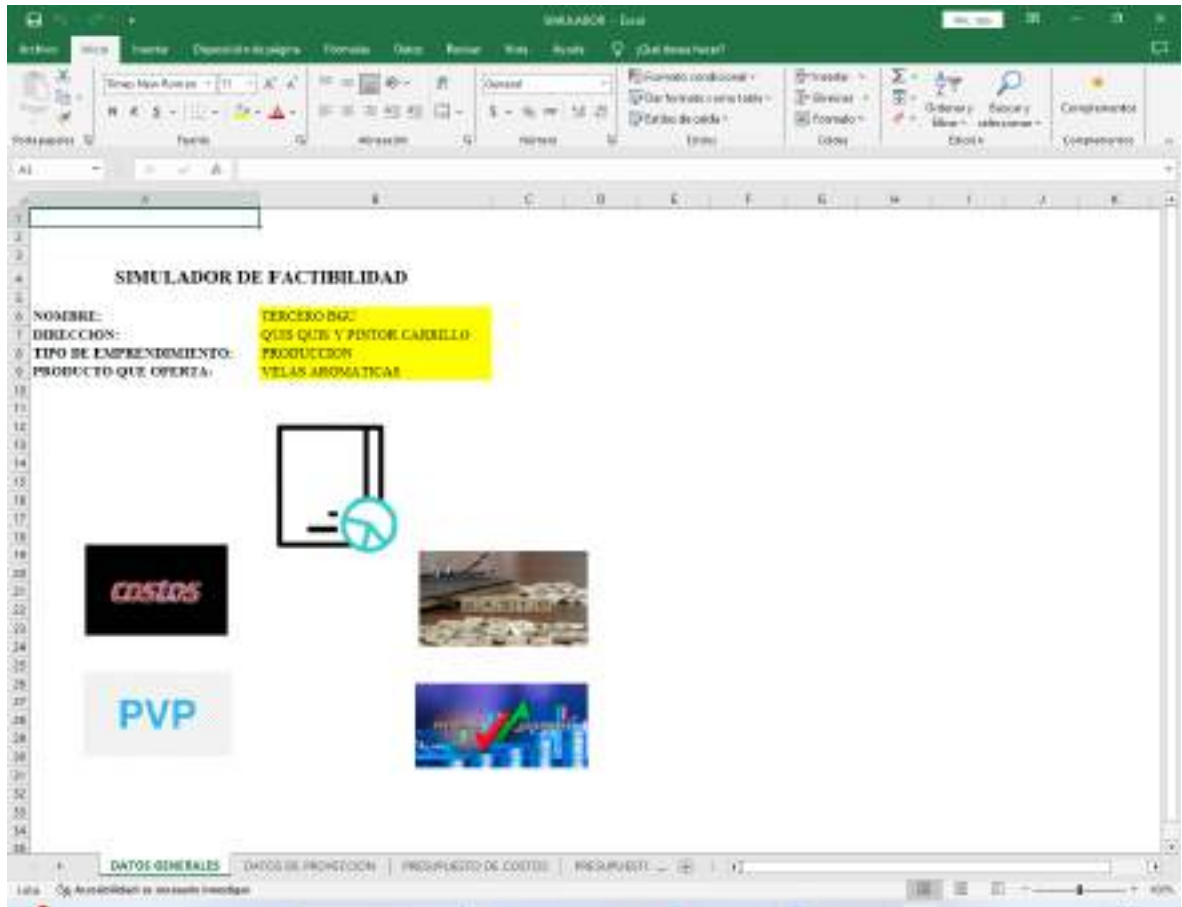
SIMULADOR - Excel

Archivo Inicio Insertar Disposición de página Fórmulas Datos Revisar Vista Ayuda ¿Qué desea hacer?

Portapapeles Fuente Alineación Número Estilos Celdas Edición Complementos

Formato condicional · Dar formato como tabla · Estilos de celda · Insertar · Eliminar · Formato · Ordenar y filtrar · Buscar y seleccionar · Complementos

A1

A B C D E F G H I J K

SIMULADOR DE FACTIBILIDAD

| NOMBRE: | TERCERO BGU |
|---|---|
| DIRECCION: | QUIS QUIS Y PINTOR CARRILLO |
| TIPO DE EMPRENDIMIENTO: | PRODUCCION |
| PRODUCTO QUE OFERTA: | VELAS AROMATICAS |

costos

PVP

DATOS GENERALES DATOS DE PROYECCION PRESUPUESTO DE COSTOS PRESUPUESTO ...

Listo Accesibilidad: es necesario investigar

100%